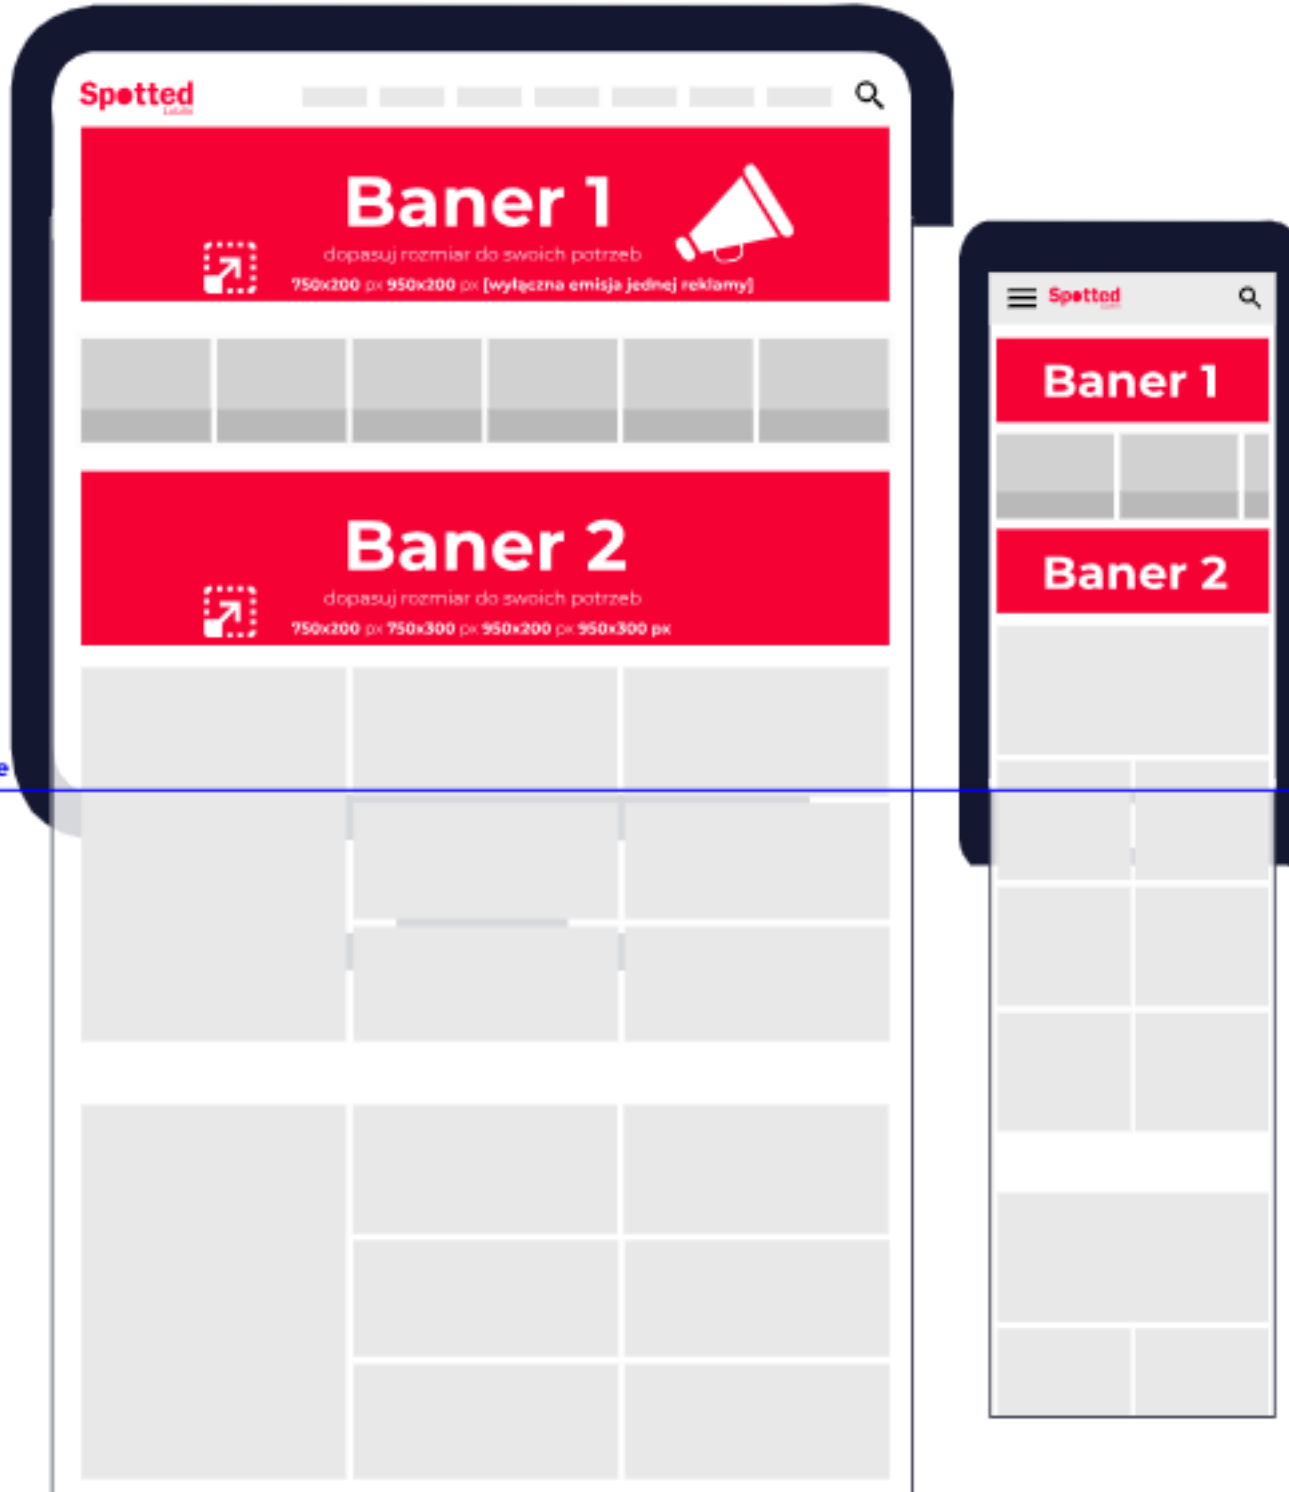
Spotted
Lublin

Baner 1
dopasuj rozmiar do swoich potrzeb
750x200 px 950x200 px [wyłączna emisja jednej reklamy]

Baner 2
dopasuj rozmiar do swoich potrzeb
750x200 px 750x300 px 950x200 px 950x300 px

Spotted

Baner 1

Baner 2